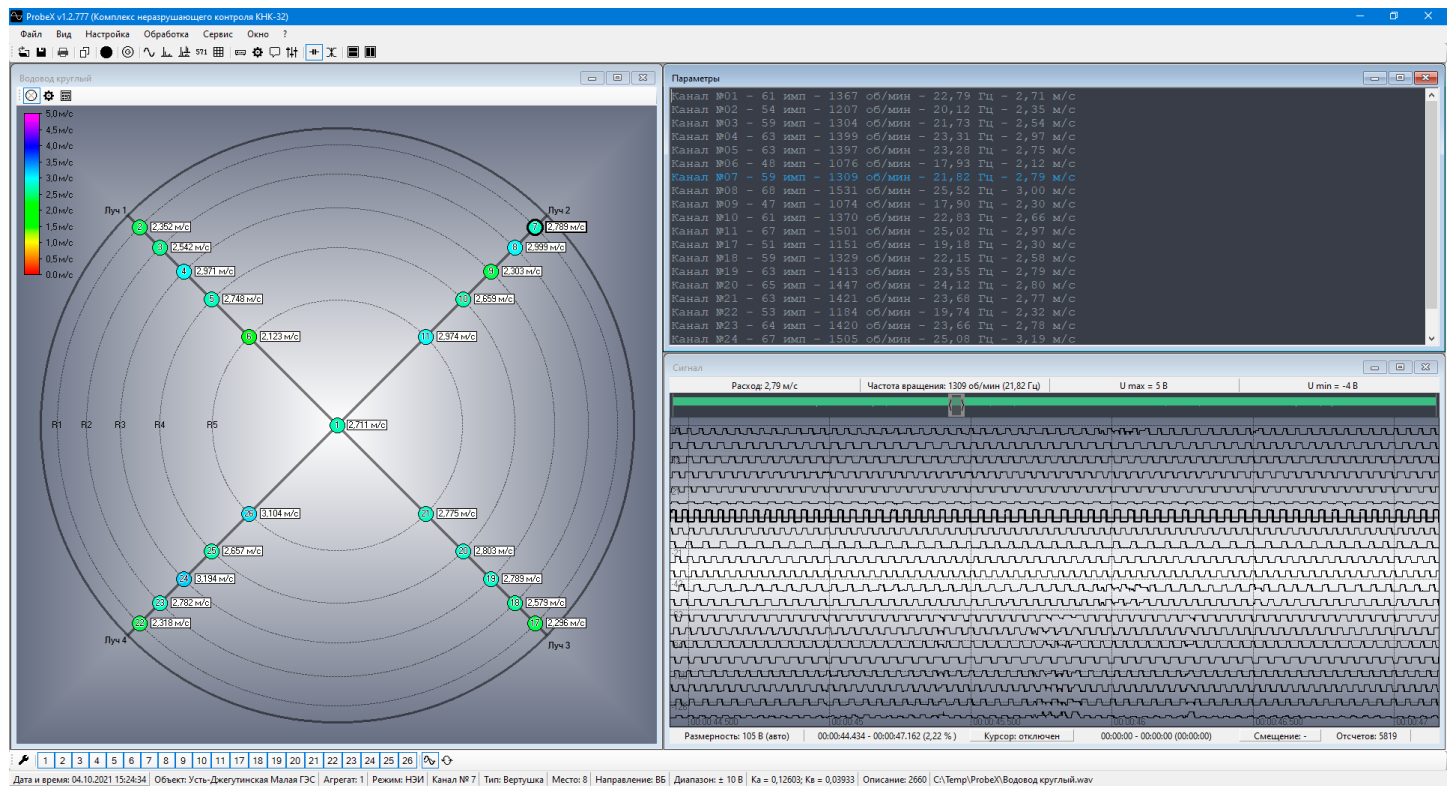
ProbeX v1.2.777 (Комплекс неразрушающего контроля КНК-32)

Файл Вид Настройка Обработка Сервис Окно ?

571

Водовод круглый

5,0 м/с
4,5 м/с
4,0 м/с
3,5 м/с
3,0 м/с
2,5 м/с
2,0 м/с
1,5 м/с
1,0 м/с
0,5 м/с
0,0 м/с

Луч 1
Луч 2
Луч 3
Луч 4

3 2,352 м/с
3 2,542 м/с
4 2,971 м/с
5 2,748 м/с
6 2,123 м/с
7 2,789 м/с
8 2,999 м/с
9 2,303 м/с
10 2,659 м/с
11 2,974 м/с
1 2,711 м/с
26 3,104 м/с
25 2,657 м/с
24 3,194 м/с
23 2,782 м/с
22 2,318 м/с
21 2,775 м/с
20 2,803 м/с
19 2,789 м/с
18 2,579 м/с
17 2,296 м/с

R1 R2 R3 R4 R5

Параметры

Канал №01 - 61 имп - 1367 об/мин - 22,79 Гц - 2,71 м/с
Канал №02 - 54 имп - 1207 об/мин - 20,12 Гц - 2,35 м/с
Канал №03 - 59 имп - 1304 об/мин - 21,73 Гц - 2,54 м/с
Канал №04 - 63 имп - 1399 об/мин - 23,31 Гц - 2,97 м/с
Канал №05 - 63 имп - 1397 об/мин - 23,28 Гц - 2,75 м/с
Канал №06 - 48 имп - 1076 об/мин - 17,93 Гц - 2,12 м/с
Канал №07 - 59 имп - 1309 об/мин - 21,82 Гц - 2,79 м/с
Канал №08 - 68 имп - 1531 об/мин - 25,52 Гц - 3,00 м/с
Канал №09 - 47 имп - 1074 об/мин - 17,90 Гц - 2,30 м/с
Канал №10 - 61 имп - 1370 об/мин - 22,83 Гц - 2,66 м/с
Канал №11 - 67 имп - 1501 об/мин - 25,02 Гц - 2,97 м/с
Канал №17 - 51 имп - 1151 об/мин - 19,18 Гц - 2,30 м/с
Канал №18 - 59 имп - 1329 об/мин - 22,15 Гц - 2,58 м/с
Канал №19 - 63 имп - 1413 об/мин - 23,55 Гц - 2,79 м/с
Канал №20 - 65 имп - 1447 об/мин - 24,12 Гц - 2,80 м/с
Канал №21 - 63 имп - 1421 об/мин - 23,68 Гц - 2,77 м/с
Канал №22 - 53 имп - 1184 об/мин - 19,74 Гц - 2,32 м/с
Канал №23 - 64 имп - 1420 об/мин - 23,66 Гц - 2,78 м/с
Канал №24 - 67 имп - 1505 об/мин - 25,08 Гц - 3,19 м/с

Сигнал

Расход: 2,79 м/с | Частота вращения: 1309 об/мин (21,82 Гц) | U max = 5 В | U min = -4 В

Размерность: 105 В (авто) | 00:00:44.434 - 00:00:47.162 (2,22 %) | Курсор: отключен | 00:00:00 - 00:00:00 (00:00:00) | Смещение: - | Отсчетов: 5819

1 2 3 4 5 6 7 8 9 10 11 17 18 19 20 21 22 23 24 25 26

Дата и время: 04.10.2021 15:24:34 | Объект: Усть-Джегутинская Малая ГЭС | Агрегат: 1 | Режим: НЭИ | Канал № 7 | Тип: Вертушка | Место: 8 | Направление: ВБ | Диапазон: ± 10 В | Ка = 0,12603; Кв = 0,03933 | Описание: 2660 | C:\Temp\ProbeX\Водовод круглый.wav